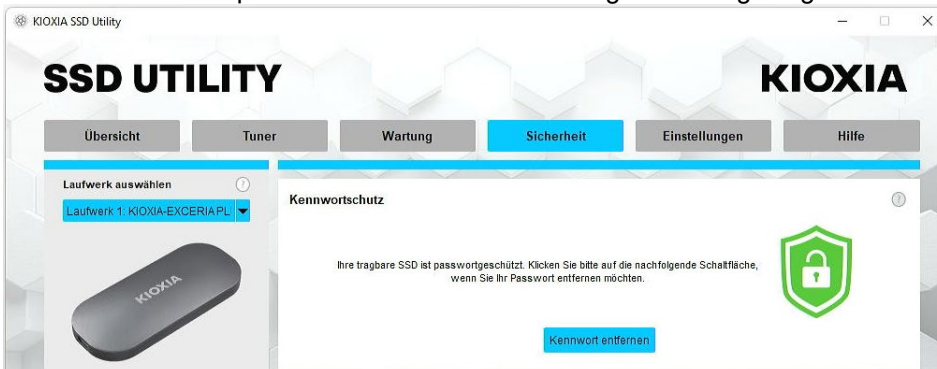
KIOXIA SSD Utility

SSD UTILITY

KIOXIA

Übersicht

Tuner

Wartung

Sicherheit

Einstellungen

Hilfe

Laufwerk auswählen

?

Laufwerk 1: KIOXIA-EXCERIA PL

KIOXIA

Kennwortschutz

?

Ihre tragbare SSD ist passwortgeschützt. Klicken Sie bitte auf die nachfolgende Schaltfläche, wenn Sie Ihr Passwort entfernen möchten.

Kennwort entfernen